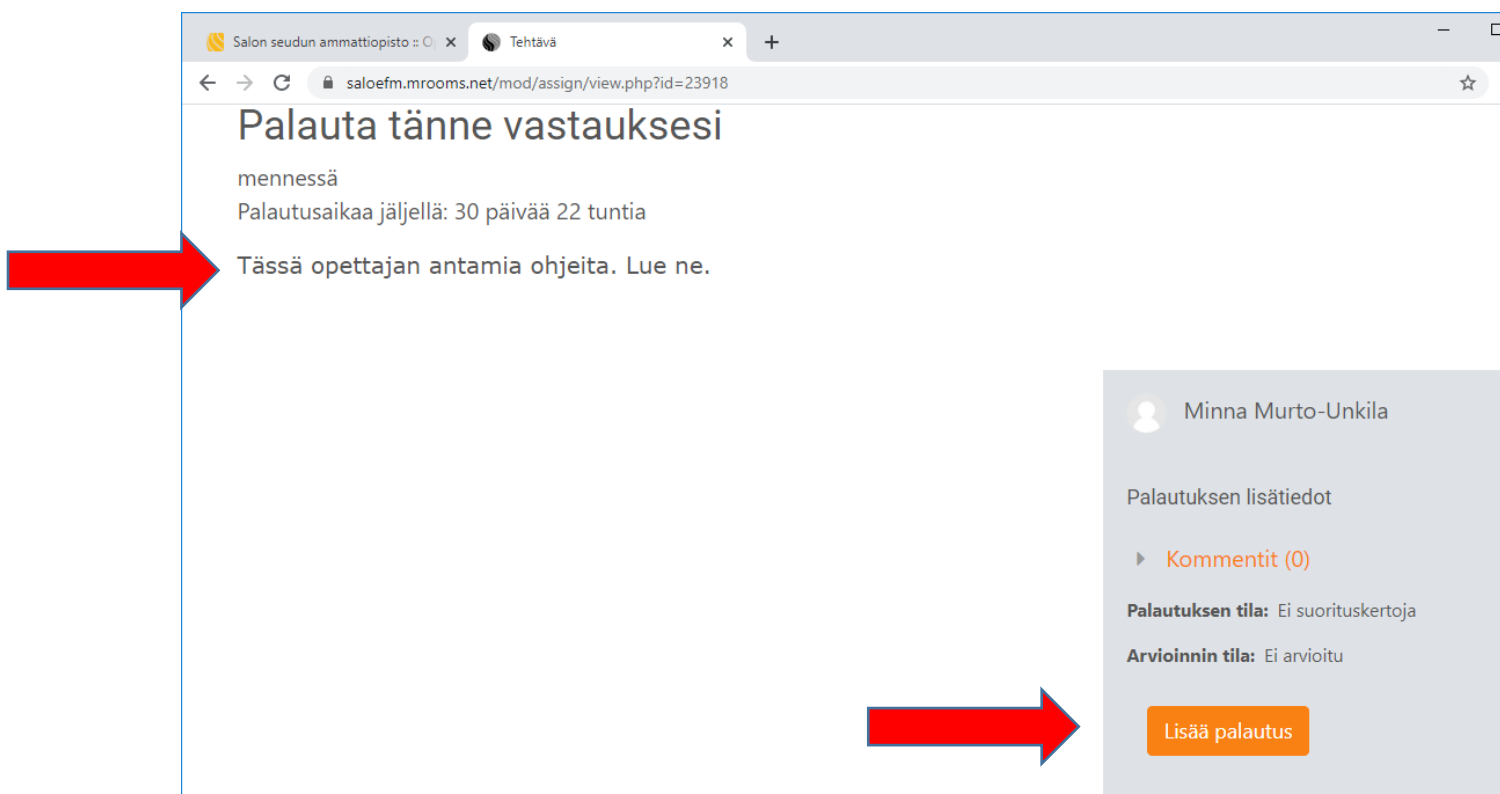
Salon seudun ammattiopisto :: O
Tehtävä
saloefm.mrooms.net/mod/assign/view.php?id=23918

Palauta tänne vastauksesi

mennessä
Palautusaikaa jäljellä: 30 päivää 22 tuntia

Tässä opettajan antamia ohjeita. Lue ne.

Minna Murto-Unkila

Palautuksen lisätiedot

Kommentit (0)

Palautuksen tila: Ei suorituskertoja

Arvioinnin tila: Ei arvioitu

Lisää palautus